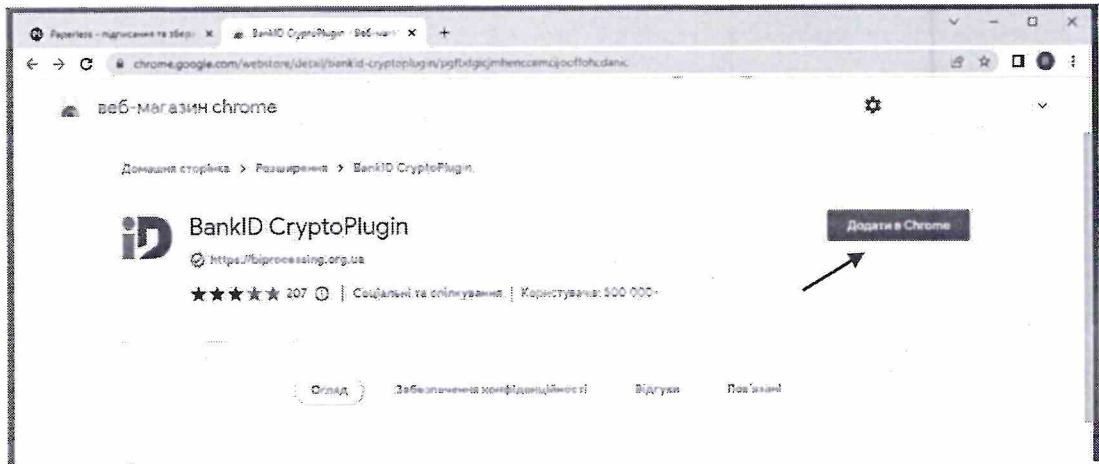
Paperless - підписання та зберіг ×
BankID CryptoPlugin - Веб-магаз ×
+

chrome.google.com/webstore/detail/bankid-cryptoplugin/pgfbdgicjmhenccemcijooffohcdanic

веб-магазин chrome

Домашня сторінка > Розширення > BankID CryptoPlugin

BankID CryptoPlugin
https://biprocessing.org.ua
207 | Соціальні та спілкування | Користувачі: 500 000+

Додати в Chrome

Огляд
Забезпечення конфіденційності
Відгуки
Пов'язані